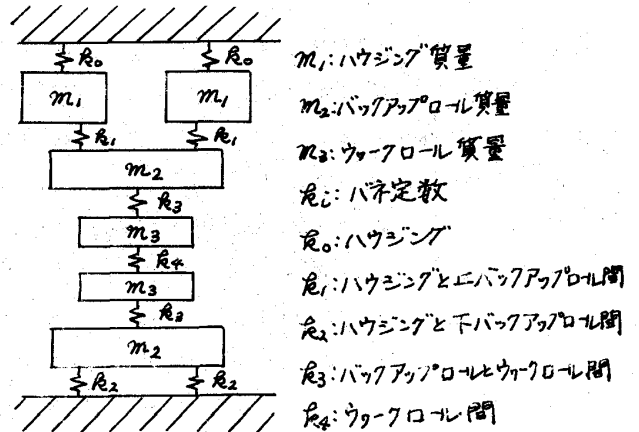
$k_0$ $k_0$
$m_1$ $m_1$
$k_1$ $k_1$
$m_2$
$k_3$
$m_3$
$k_4$
$m_3$
$k_3$
$m_2$
$k_2$ $k_2$

$m_1$: ハウジング質量
$m_2$: バックアップロール質量
$m_3$: ウァークロール質量
$k_i$: バネ定数
$k_0$: ハウジング
$k_1$: ハウジングと上バックアップロール間
$k_2$: ハウジングと下バックアップロール間
$k_3$: バックアップロールとウァークロール間
$k_4$: ウァークロール間